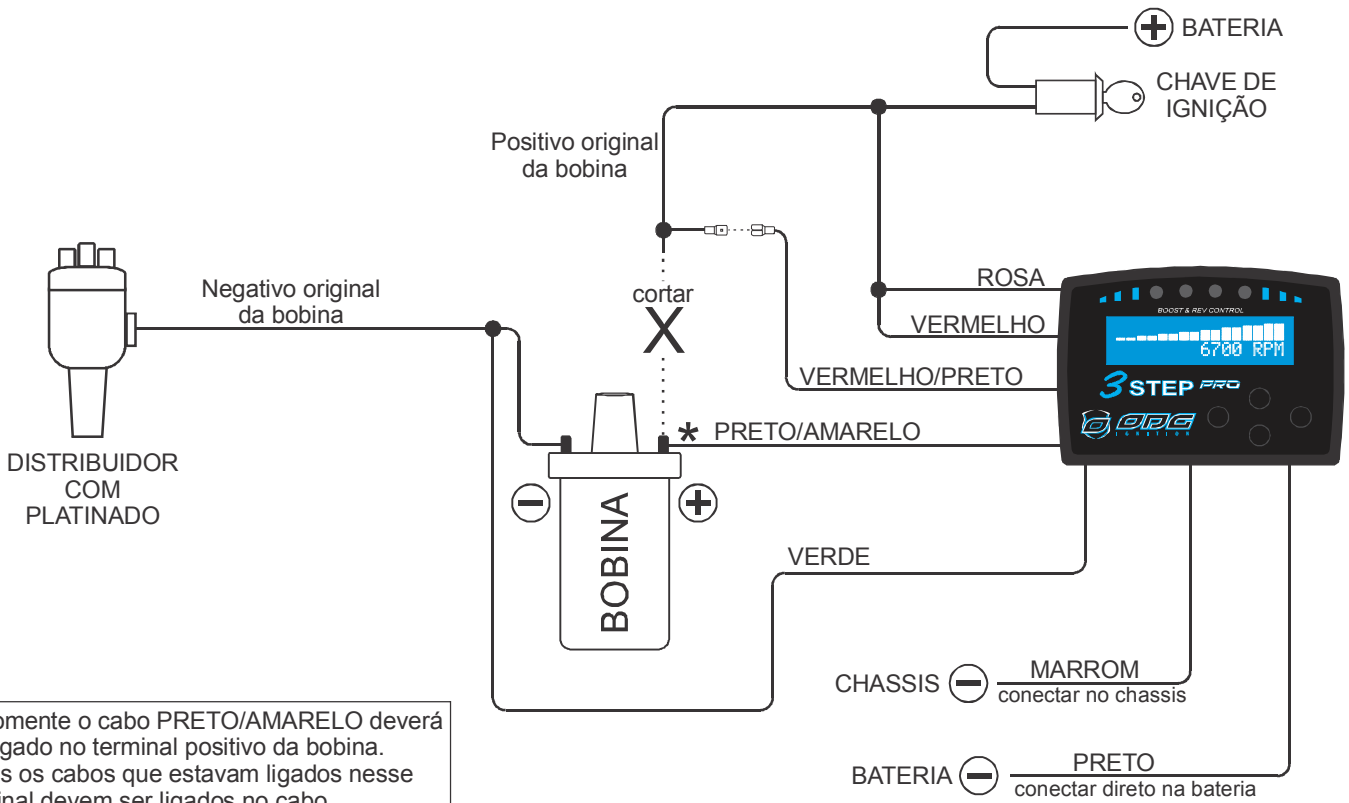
BATERIA

CHAVE DE IGNIÇÃO

Positivo original da bobina

ROSA

VERMELHO

VERMELHO/PRETO

Negativo original da bobina

cortar

X

BOOST & REV CONTROL

6700 RPM

3 STEP PRO

OPG

DISTRIBUIDOR COM PLATINADO

* PRETO/AMARELO

BOBINA

VERDE

CHASSIS

MARROM
conectar no chassis

BATERIA

PRETO
conectar direto na bateria

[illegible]omente o cabo PRETO/AMARELO deverá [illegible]gado no terminal positivo da bobina. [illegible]s os cabos que estavam ligados nesse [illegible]inal devem ser ligados no cabo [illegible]